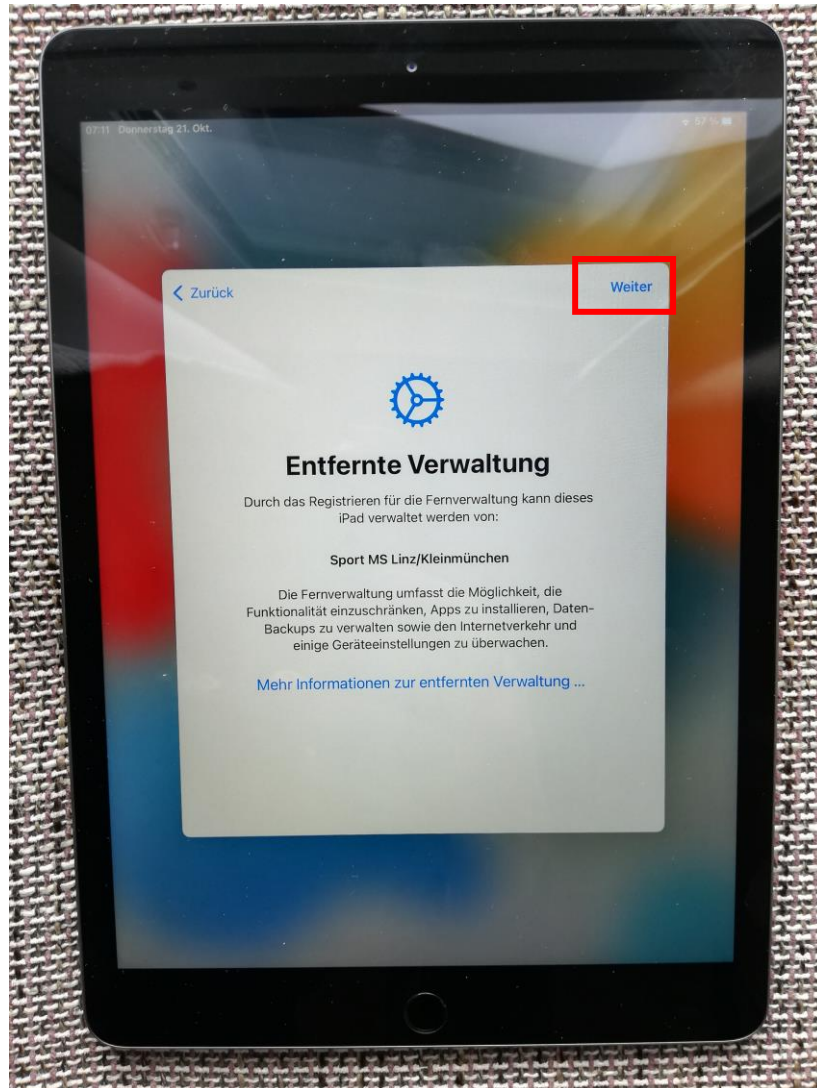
07:11 Donnerstag 21. Okt.

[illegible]

< Zurück

Weiter

Entfernte Verwaltung

Durch das Registrieren für die Fernverwaltung kann dieses iPad verwaltet werden von:

Sport MS Linz/Kleinmünchen

Die Fernverwaltung umfasst die Möglichkeit, die Funktionalität einzuschränken, Apps zu installieren, Daten-Backups zu verwalten sowie den Internetverkehr und einige Geräteeinstellungen zu überwachen.

Mehr Informationen zur entfernten Verwaltung ...